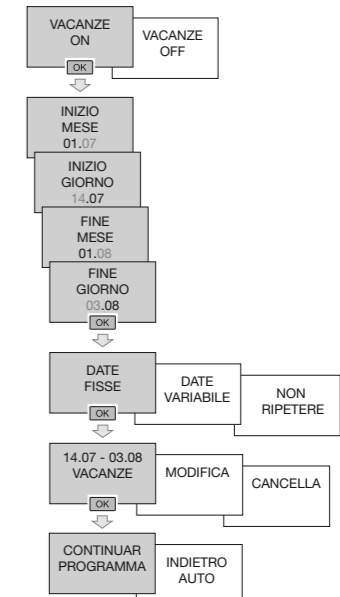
VACANZE ON

VACANZE OFF

OK

INIZIO MESE
01.07

INIZIO GIORNO
14.07

FINE MESE
01.08

FINE GIORNO
03.08

OK

DATE FISSE

DATE VARIABILE

NON RIPETERE

OK

14.07 - 03.08 VACANZE

MODIFICA

CANCELLA

OK

CONTINUAR PROGRAMMA

INDIETRO AUTO